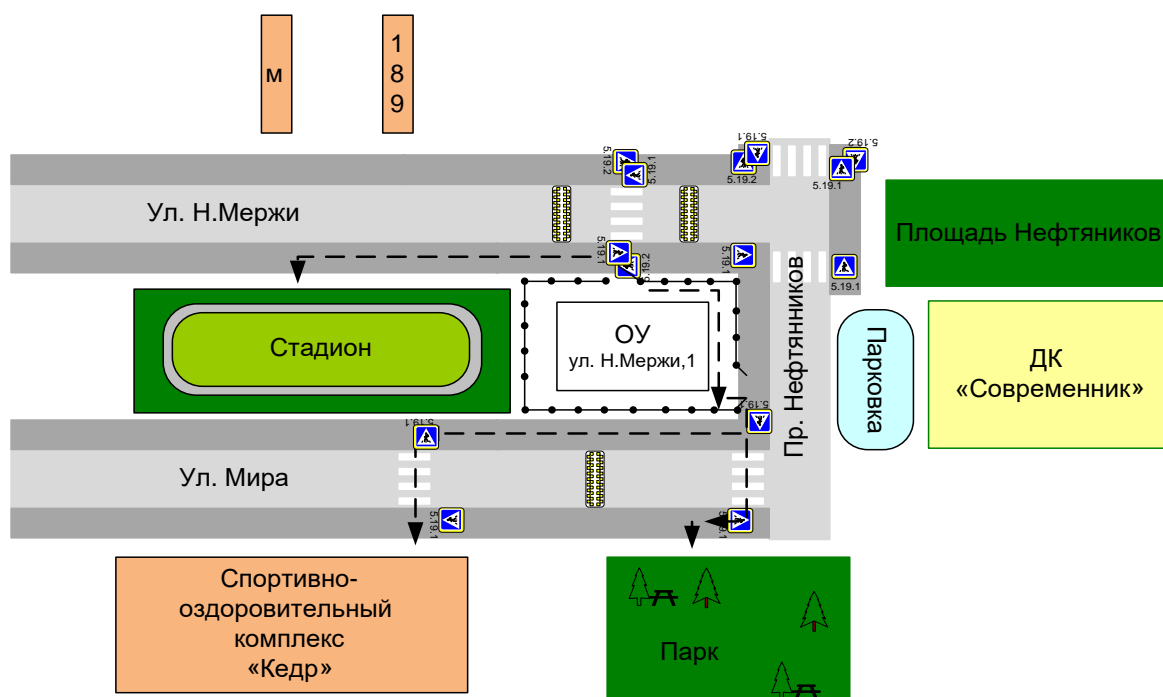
м

1
8
9

5.19.2
5.19.1
5.19.1
5.19.2
5.19.1
5.19.2

Ул. Н.Мержи

Площадь Нефтяников

5.19.1
5.19.2
5.19.1
5.19.1

Стадион

ОУ
ул. Н.Мержи,1

Пр. Нефтяников

Парковка

ДК «Современник»

5.19.1

Ул. Мира

5.19.1

Спортивно-оздоровительный комплекс «Кедр»

Парк